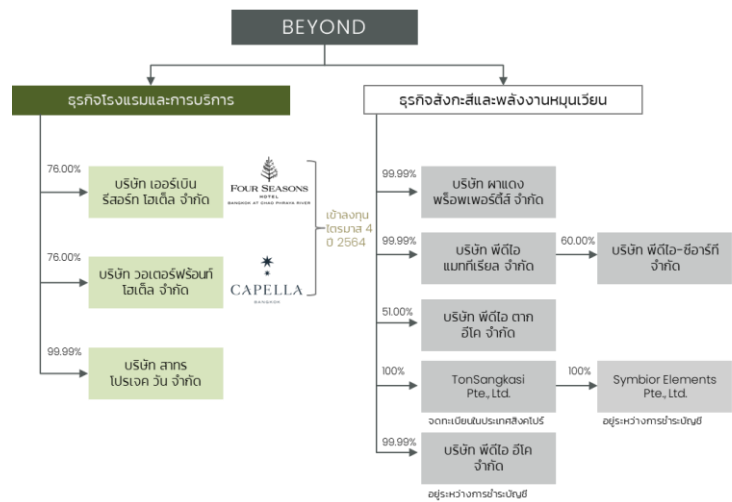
BEYOND

ธุรกิจโรงแรมและการบริการ

76.00%
บริษัท เออร์เบิน รีสอร์ท โฮเต็ล จำกัด

FOUR SEASONS HOTEL BANGKOK AT CHAO PHRAYA RIVER

76.00%
บริษัท วอเตอร์ฟร้อนท์ โฮเต็ล จำกัด

CAPELLA BANGKOK

เข้าลงทุนไตรมาส 4 ปี 2564

99.99%
บริษัท สาทร โปรเจค วัน จำกัด

ธุรกิจสังกะสีและพลังงานหมุนเวียน

99.99%
บริษัท ผาแดง พร็อพเพอร์ตี้ส์ จำกัด

99.99%
บริษัท พีดีไอ แมททีเรียล จำกัด

60.00%
บริษัท พีดีไอ-ซีอาร์ที จำกัด

51.00%
บริษัท พีดีไอ ตาก อีโค จำกัด

100%
TonSangkasi Pte., Ltd.
จดทะเบียนในประเทศสิงคโปร์

100%
Symbior Elements Pte., Ltd.
อยู่ระหว่างการชำระบัญชี

99.99%
บริษัท พีดีไอ อีโค จำกัด
อยู่ระหว่างการชำระบัญชี